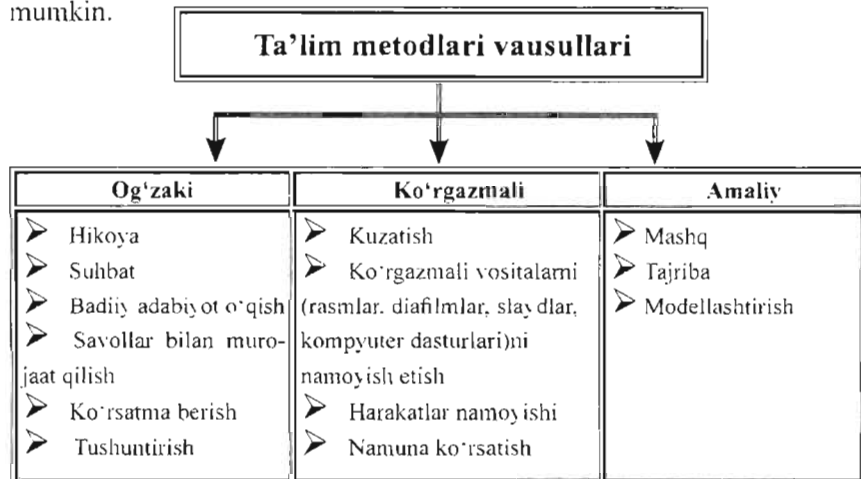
mumkin.

Ta'lim metodlari vausullari

| Og'zaki | Ko'rgazmali | Amaliy |
|---|---|---|
| ➢ Hikoya ➢ Suhbat ➢ Badiiy adabiyot o'qish ➢ Savollar bilan murojaat qilish ➢ Ko'rsatma berish ➢ Tushuntirish | ➢ Kuzatish ➢ Ko'rgazmali vositalarni (rasmlar, diafilmlar, slaydlar, kompyuter dasturlari)ni namoyish etish ➢ Harakatlar namoyishi ➢ Namuna ko'rsatish | ➢ Mashq ➢ Tajriba ➢ Modellashtirish |